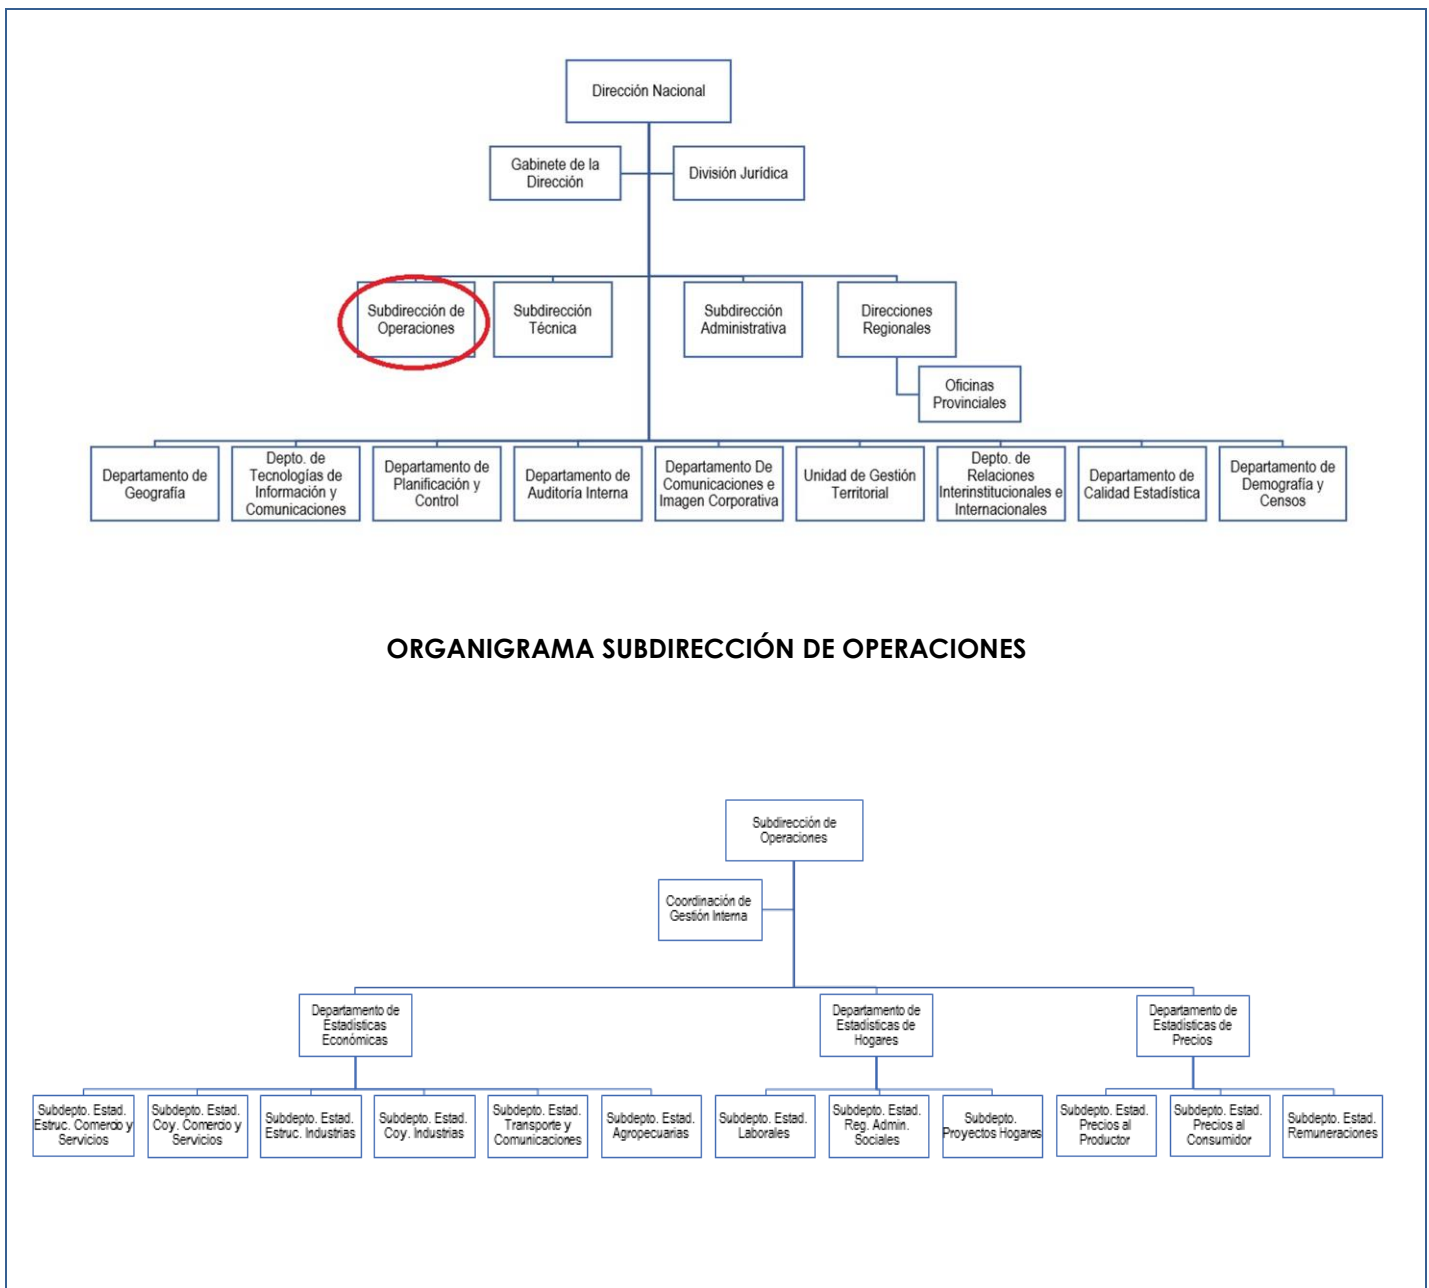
Dirección Nacional

Gabinete de la Dirección

División Jurídica

Subdirección de Operaciones

Subdirección Técnica

Subdirección Administrativa

Direcciones Regionales

Oficinas Provinciales

Departamento de Geografía

Depto. de Tecnologías de Información y Comunicaciones

Departamento de Planificación y Control

Departamento de Auditoría Interna

Departamento De Comunicaciones e Imagen Corporativa

Unidad de Gestión Territorial

Depto. de Relaciones Interinstitucionales e Internacionales

Departamento de Calidad Estadística

Departamento de Demografía y Censos

ORGANIGRAMA SUBDIRECCIÓN DE OPERACIONES

Subdirección de Operaciones

Coordinación de Gestión Interna

Departamento de Estadísticas Económicas

Departamento de Estadísticas de Hogares

Departamento de Estadísticas de Precios

Subdepto. Estad. Estruc. Comercio y Servicios

Subdepto. Estad. Coy. Comercio y Servicios

Subdepto. Estad. Estruc. Industrias

Subdepto. Estad. Coy. Industrias

Subdepto. Estad. Transporte y Comunicaciones

Subdepto. Estad. Agropecuarias

Subdepto. Estad. Laborales

Subdepto. Estad. Reg. Admin. Sociales

Subdepto. Proyectos Hogares

Subdepto. Estad. Precios al Productor

Subdepto. Estad. Precios al Consumidor

Subdepto. Estad. Remuneraciones